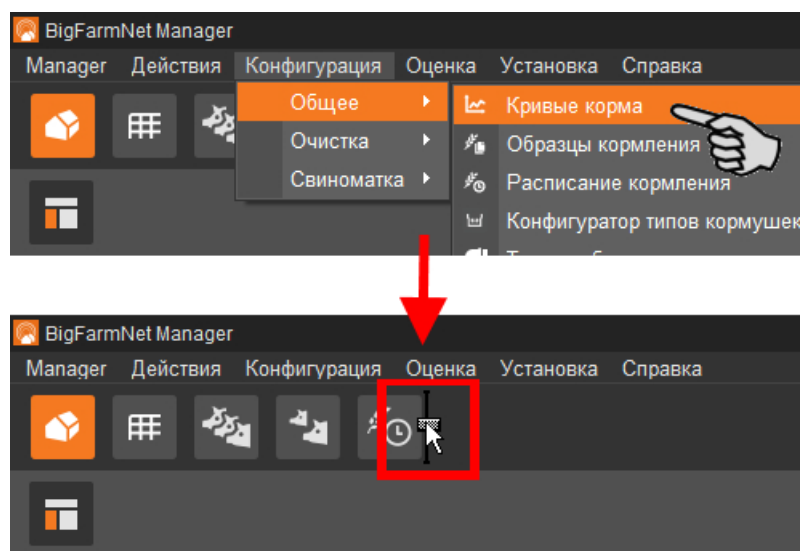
BigFarmNet Manager

Manager Действия Конфигурация Оценка Установка Справка

Общее
Очистка
Свиноматка

Кривые корма
Образцы кормления
Расписание кормления
Конфигуратор типов кормушек

BigFarmNet Manager

Manager Действия Конфигурация Оценка Установка Справка